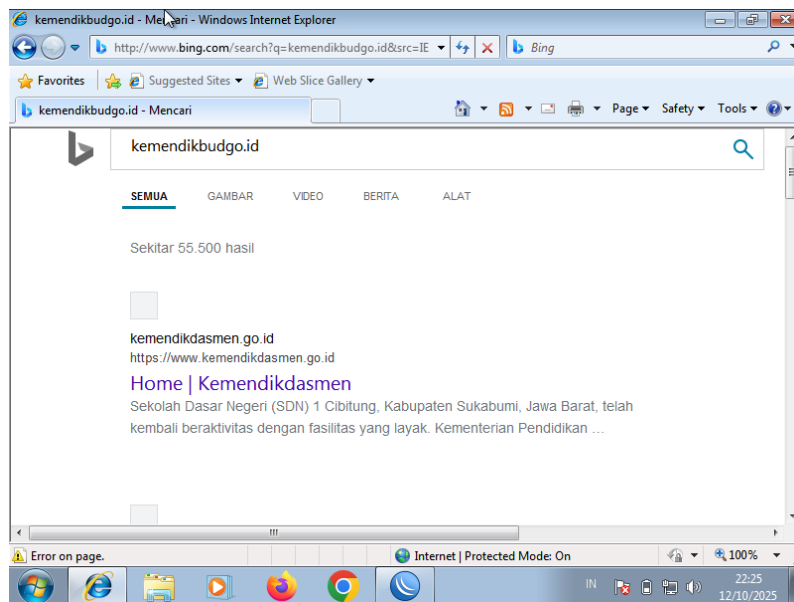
kemendikbudgo.id - Mencari - Windows Internet Explorer

http://www.bing.com/search?q=kemendikbudgo.id&src=IE

Bing

Favorites | Suggested Sites ▾ | Web Slice Gallery ▾

kemendikbudgo.id - Mencari

Page ▾ Safety ▾ Tools ▾

kemendikbudgo.id

SEMUA GAMBAR VIDEO BERITA ALAT

Sekitar 55.500 hasil

kemendikdasmen.go.id
https://www.kemendikdasmen.go.id

Home | Kemendikdasmen

Sekolah Dasar Negeri (SDN) 1 Cibitung, Kabupaten Sukabumi, Jawa Barat, telah kembali beraktivitas dengan fasilitas yang layak. Kementerian Pendidikan ...

Error on page.

Internet | Protected Mode: On

100%

IN

22:25
12/10/2025